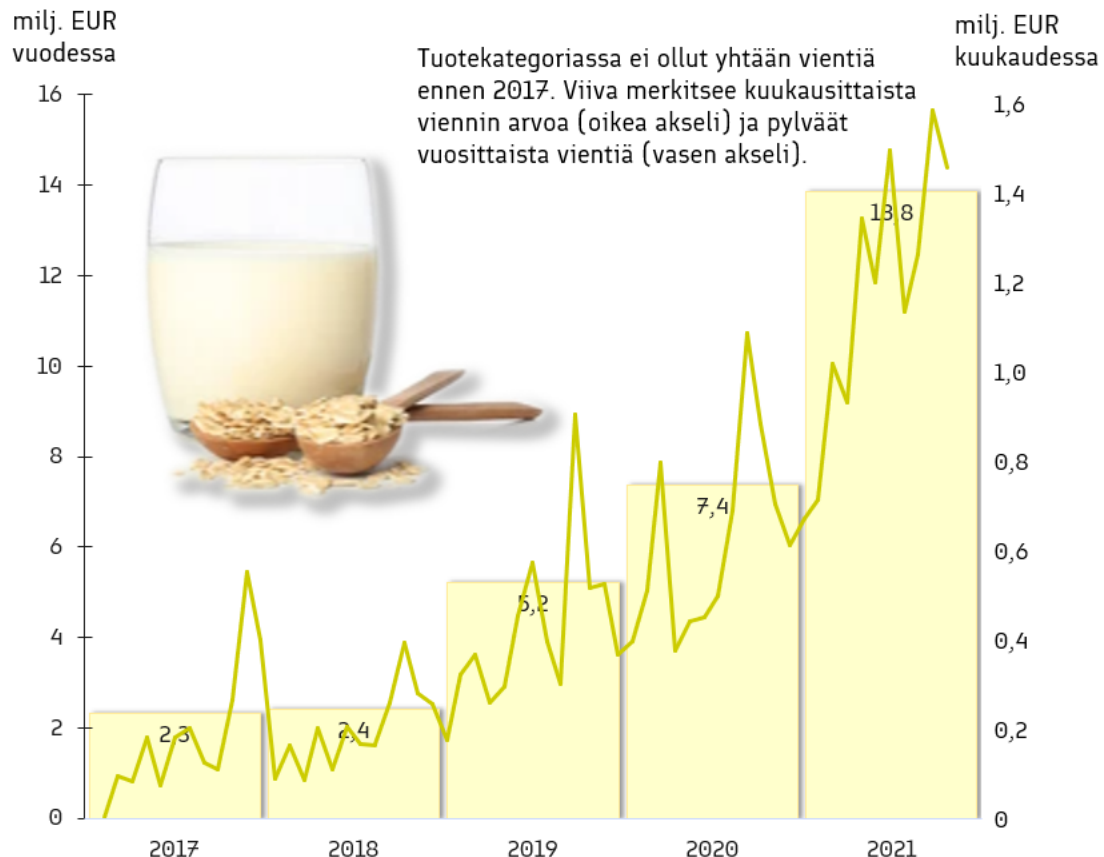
milj. EUR vuodessa

milj. EUR kuukaudessa

Tuotekategoriassa ei ollut yhtään vientiä ennen 2017. Viiva merkitsee kuukausittaista viennin arvoa (oikea akseli) ja pylväät vuosittaista vientiä (vasen akseli).

16
14
12
10
8
6
4
2
0

1,6
1,4
1,2
1,0
0,8
0,6
0,4
0,2
0

2,3
2,4
5,2
7,4
13,8

2017
2018
2019
2020
2021